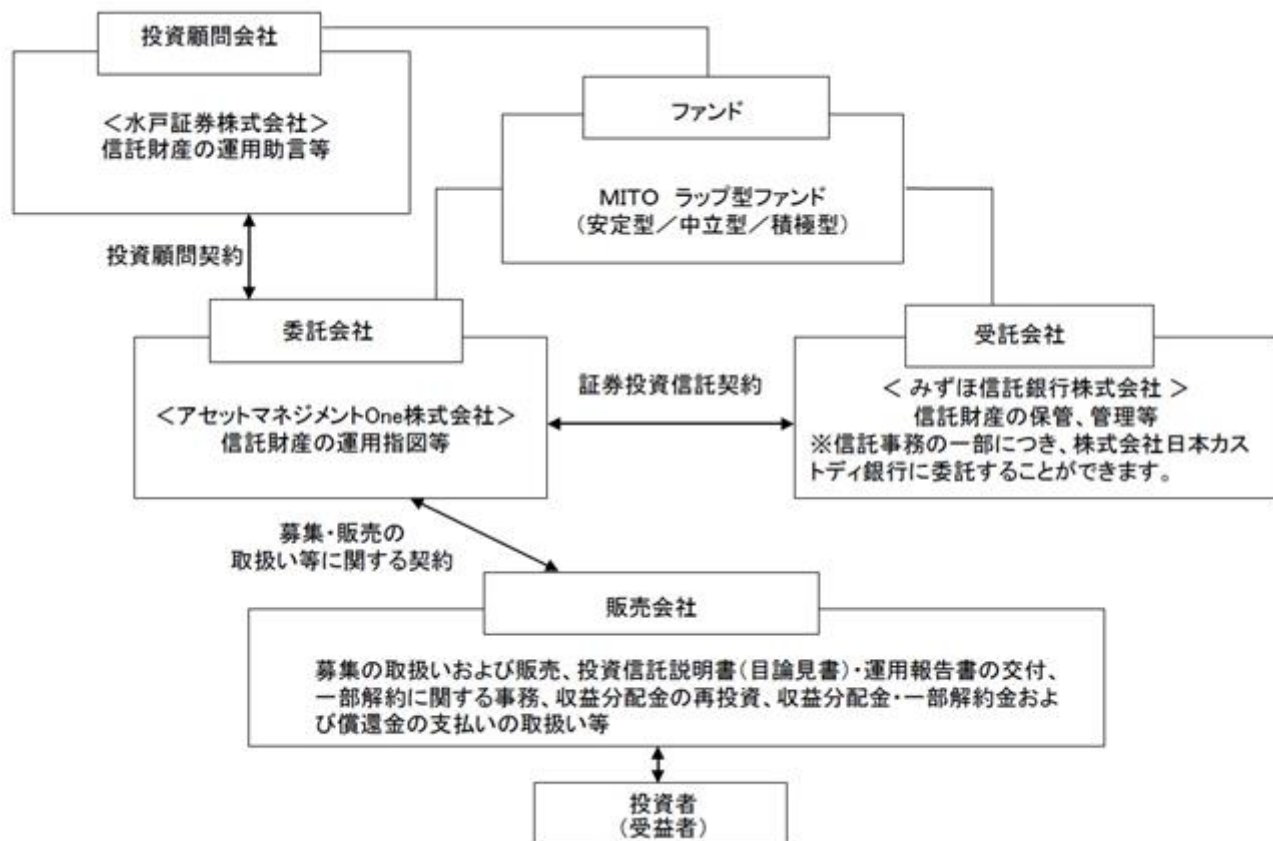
投資顧問会社

<水戸証券株式会社>
信託財産の運用助言等

ファンド

MITO ラップ型ファンド
(安定型/中立型/積極型)

投資顧問契約

委託会社

<アセットマネジメントOne株式会社>
信託財産の運用指図等

証券投資信託契約

受託会社

< みずほ信託銀行株式会社 >
信託財産の保管、管理等
※信託事務の一部につき、株式会社日本カストディ銀行に委託することができます。

募集・販売の
取扱い等に関する契約

販売会社

募集の取扱いおよび販売、投資信託説明書(目論見書)・運用報告書の交付、一部解約に関する事務、収益分配金の再投資、収益分配金・一部解約金および償還金の支払いの取扱い等

投資者
(受益者)